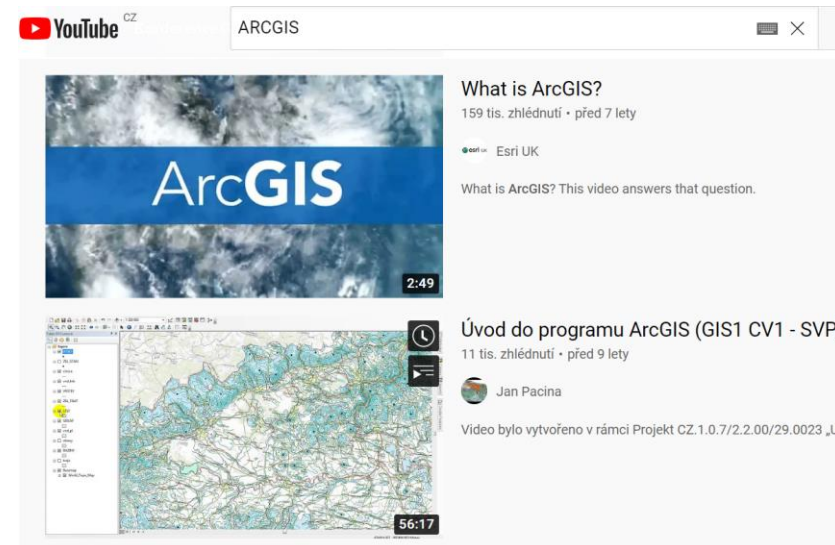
YouTube CZ

ARCGIS

ArcGIS

2:49

What is ArcGIS?

159 tis. zhlédnutí • před 7 lety

Esri UK

What is ArcGIS? This video answers that question.

56:17

Úvod do programu ArcGIS (GIS1 CV1 - SVP

11 tis. zhlédnutí • před 9 lety

Jan Pacina

Video bylo vytvořeno v rámci Projekt CZ.1.0.7/2.2.00/29.0023 „U